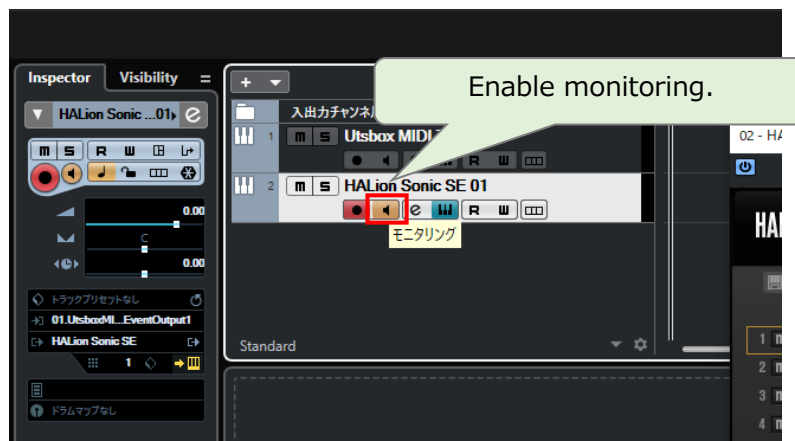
Inspector Visibility =

HALion Sonic ...01

m S R W

0.00

C

0.00

トラックプリセットなし

01.UtsboxMI...EventOutput1

HALion Sonic SE

1

ドラムマップなし

+

入出力チャンネル

1 m S Utsbox MIDI

R W

2 m S HALion Sonic SE 01

e R W

モニタリング

Standard

Enable monitoring.

02 - HA

HAI

1

2

3

4